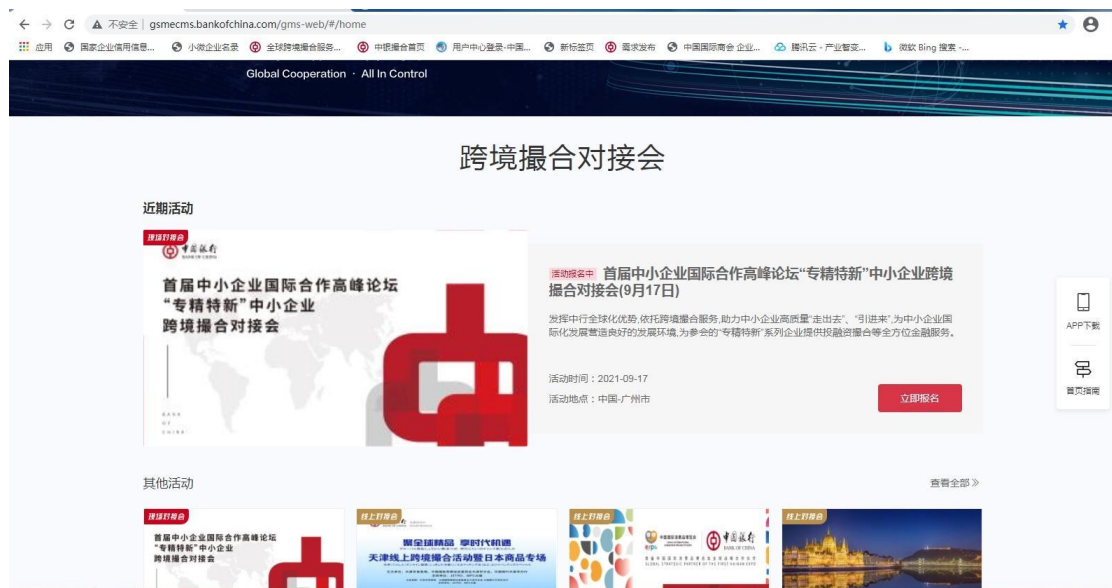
不安全 | gsmecms.bankofchina.com/gms-web/#/home

应用 国家企业信用信息... 小微企业名录 全球跨境撮合服务... 中银撮合首页 用户中心登录-中国... 新标签页 需求发布 中国国际商会 企业... 腾讯云 - 产业智变... 微软 Bing 搜索 -...

Global Cooperation · All In Control

跨境撮合对接会

近期活动

现场对接会

中国银行

首届中小企业国际合作高峰论坛
"专精特新"中小企业
跨境撮合对接会

BANK OF CHINA

活动报名中 首届中小企业国际合作高峰论坛"专精特新"中小企业跨境撮合对接会(9月17日)

发挥中行全球化优势,依托跨境撮合服务,助力中小企业高质量"走出去"、"引进来",为中小企业国际化发展营造良好的发展环境,为参会的"专精特新"系列企业提供投融资撮合等全方位金融服务。

活动时间：2021-09-17
活动地点：中国-广州市

立即报名

APP下载

首页指南

其他活动

查看全部》

现场对接会

首届中小企业国际合作高峰论坛
"专精特新"中小企业
跨境撮合对接会

线上对接会

聚全球精品 享时代机遇
天津线上跨境撮合活动暨日本商品专场

线上对接会

中国银行
BANK OF CHINA

线上对接会